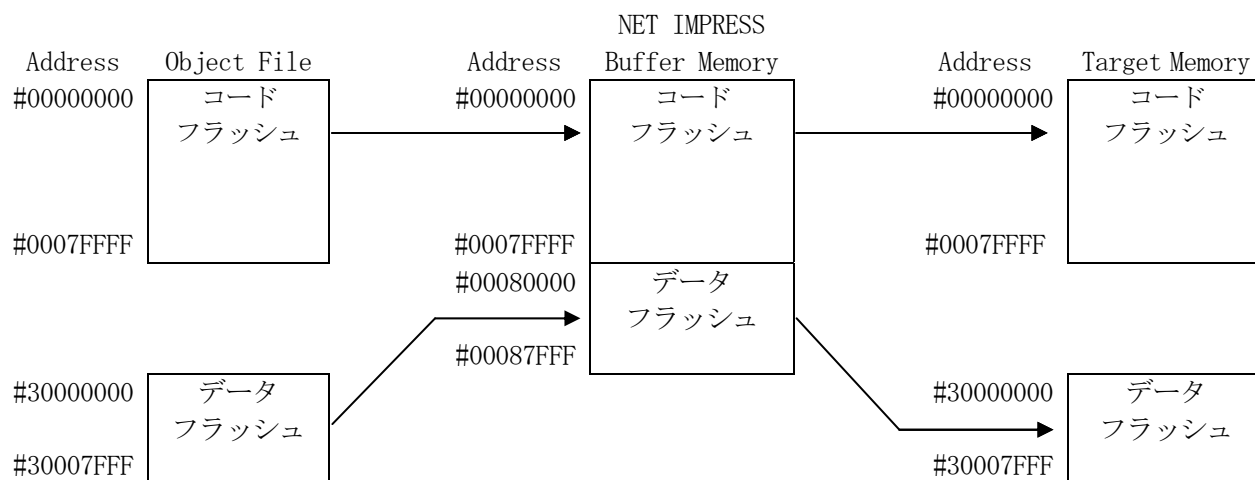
NET IMPRESS

Address Object File

#00000000 コード フラッシュ

#0007FFFF

#30000000 データ フラッシュ

#30007FFF

Address Buffer Memory

#00000000 コード フラッシュ

#0007FFFF

#00080000 データ フラッシュ

#00087FFF

Address Target Memory

#00000000 コード フラッシュ

#0007FFFF

#30000000 データ フラッシュ

#30007FFF